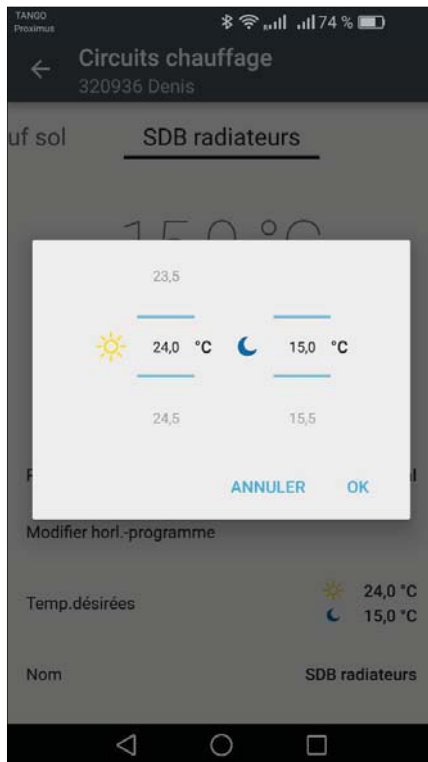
TANGO
Proximus

74 %

Circuits chauffage
320936 Denis

uf sol SDB radiateurs

15,0 °C

23,5

24,0 °C 15,0 °C

24,5 15,5

ANNULER OK

Modifier horl.-programme

Temp.désirées 24,0 °C
15,0 °C

Nom SDB radiateurs